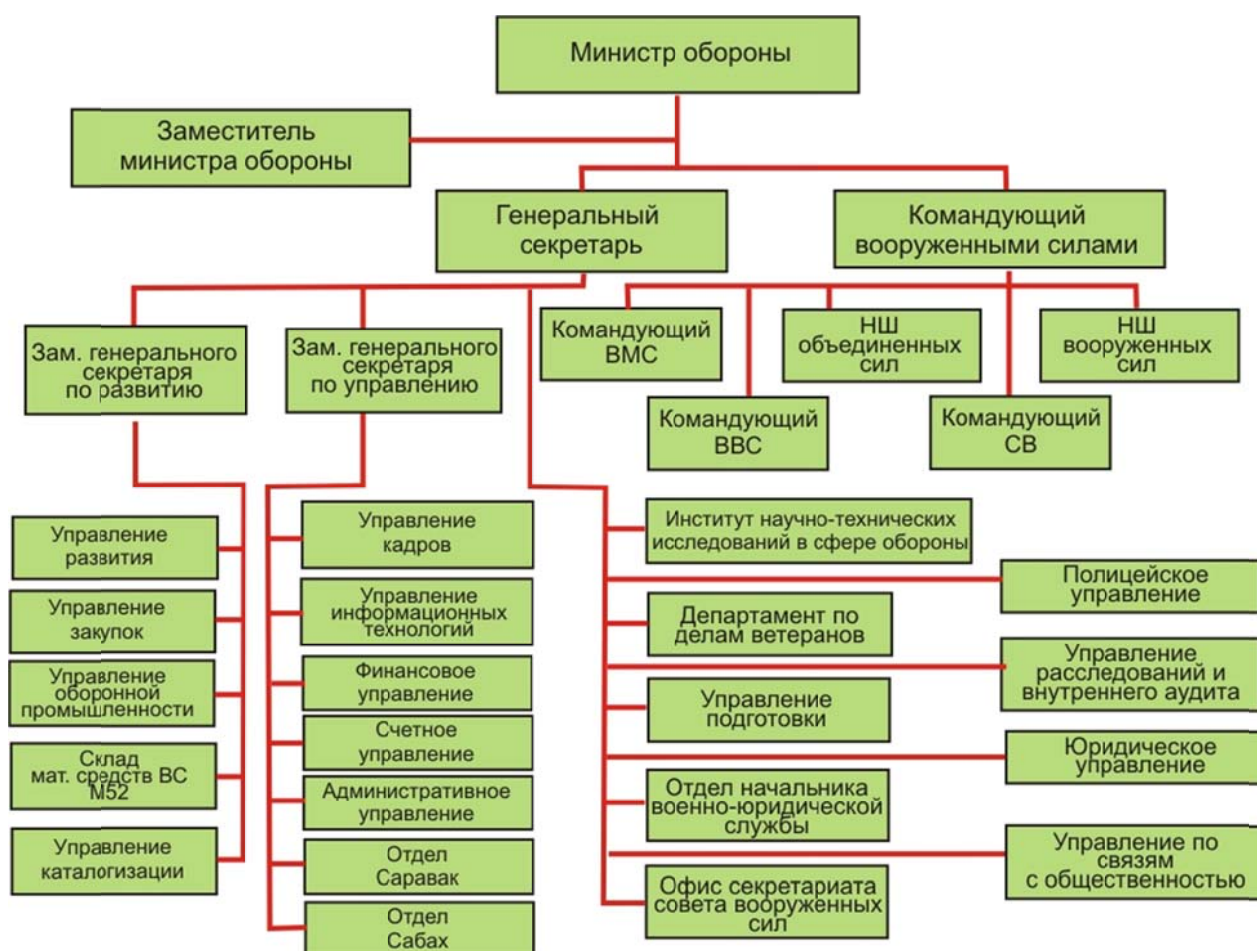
Министр обороны

Заместитель министра обороны

Генеральный секретарь

Командующий вооруженными силами

Зам. генерального секретаря по развитию

Зам. генерального секретаря по управлению

Командующий ВМС

Командующий ВВС

НШ объединенных сил

Командующий СВ

НШ вооруженных сил

Управление развития

Управление закупок

Управление оборонной промышленности

Склад мат. средств ВС М52

Управление каталогизации

Управление кадров

Управление информационных технологий

Финансовое управление

Счетное управление

Административное управление

Отдел Саравак

Отдел Сабах

Институт научно-технических исследований в сфере обороны

Полицейское управление

Департамент по делам ветеранов

Управление расследований и внутреннего аудита

Управление подготовки

Юридическое управление

Отдел начальника военно-юридической службы

Управление по связям с общественностью

Офис секретариата совета вооруженных сил